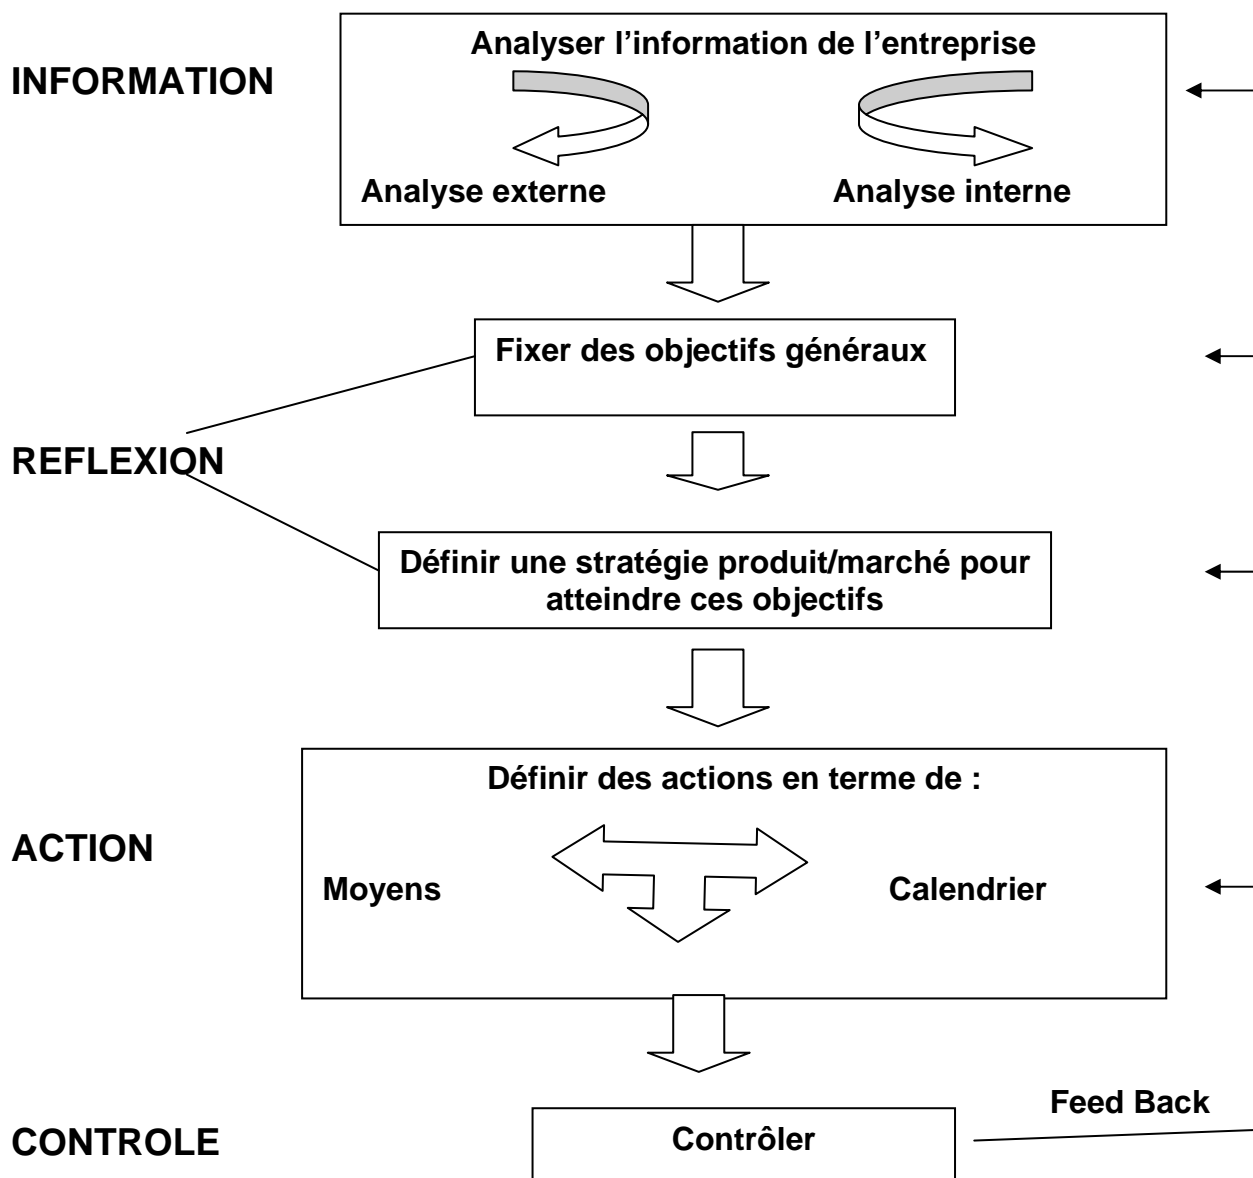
INFORMATION

Analyser l’information de l’entreprise

Analyse externe

Analyse interne

Fixer des objectifs généraux

REFLEXION

Définir une stratégie produit/marché pour atteindre ces objectifs

ACTION

Définir des actions en terme de :

Moyens

Calendrier

Feed Back

CONTROLE

Contrôler